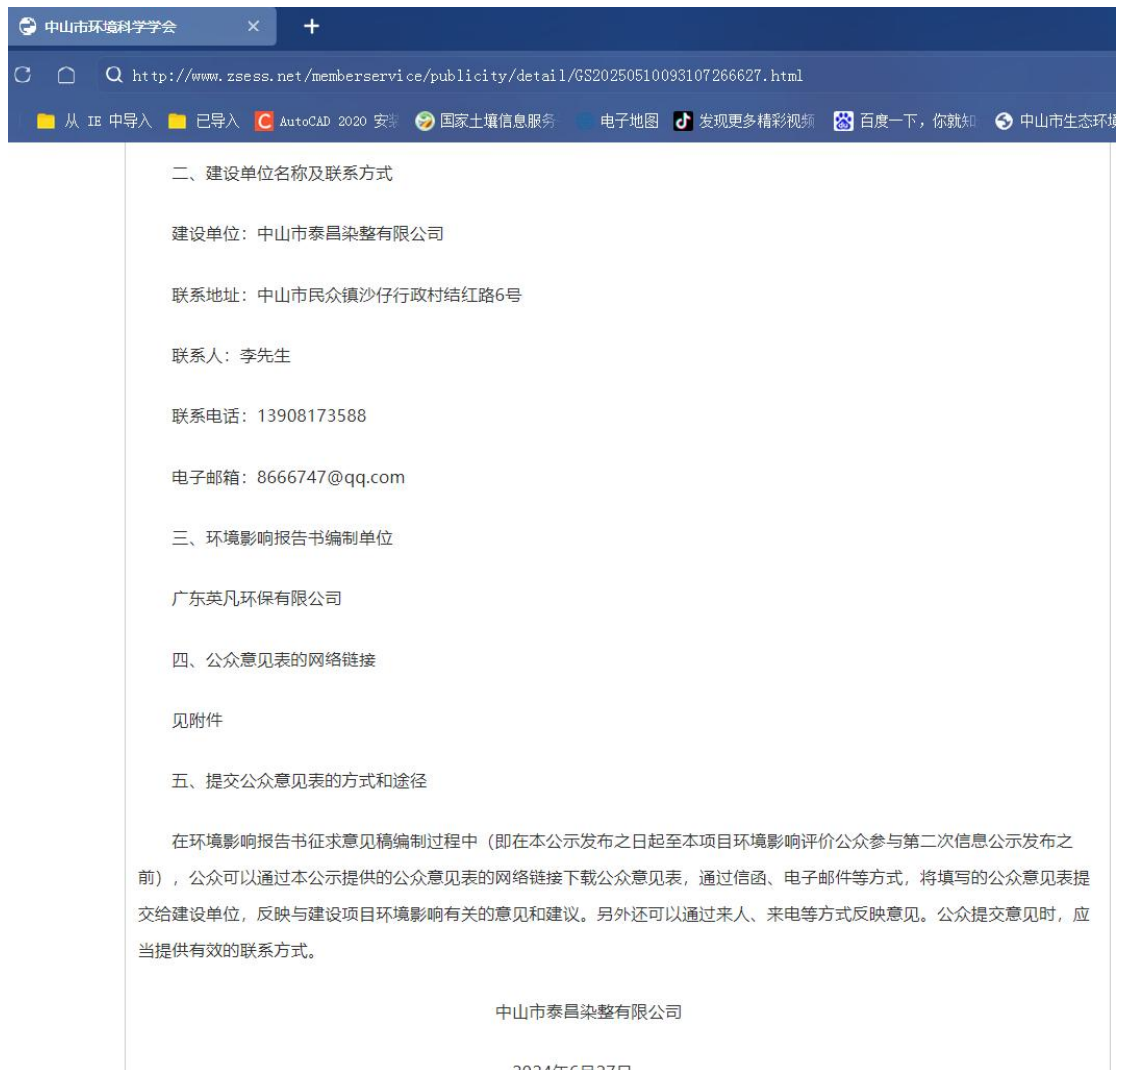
中山市环境科学学会 ×
+
http://www.zsess.net/memberservice/publicity/detail/GS20250510093107266627.html
从 IE 中导入 已导入 AutoCAD 2020 安装 国家土壤信息服务 电子地图 发现更多精彩视频 百度一下，你就知 中山市生态环境

二、建设单位名称及联系方式

建设单位：中山市泰昌染整有限公司

联系地址：中山市民众镇沙仔行政村结红路6号

联系人：李先生

联系电话：13908173588

电子邮箱：8666747@qq.com

三、环境影响报告书编制单位

广东英凡环保有限公司

四、公众意见表的网络链接

见附件

五、提交公众意见表的方式和途径

在环境影响报告书征求意见稿编制过程中（即在本公示发布之日起至本项目环境影响评价公众参与第二次信息公示发布之前），公众可以通过本公示提供的公众意见表的网络链接下载公众意见表，通过信函、电子邮件等方式，将填写的公众意见表提交给建设单位，反映与建设项目环境影响有关的意见和建议。另外还可以通过来人、来电等方式反映意见。公众提交意见时，应当提供有效的联系方式。

中山市泰昌染整有限公司

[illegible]